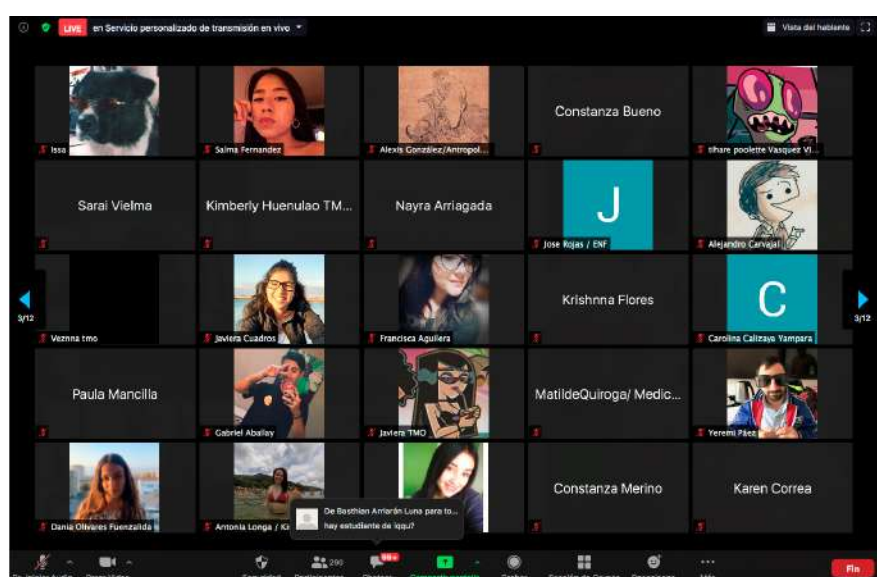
LIVE en Servicio personalizado de transmisión en vivo

Vista del hablante

Issa

Salma Fernandez

Alexis González/Antropol...

Constanza Bueno

tihare poolette Vasquez Vi...

Sarai Vielma

Kimberly Huenulao TM...

Nayra Arriagada

J

Jose Rojas / ENF

Alejandro Carvajal

3/12

Veznna tmo

Javiera Cuadros

Francisca Aguilera

Krishnna Flores

C

Carolina Calizaya Yampara

3/12

Paula Mancilla

Gabriel Aballay

Javiera TMO

MatildeQuiroga/ Medic...

Yeremi Páez

Dania Olivares Fuenzalida

Antonia Longa / Ki

Constanza Merino

Karen Correa

De Basthian Arriarán Luna para to...
hay estudiante de iqqu?

290

99+

Fin